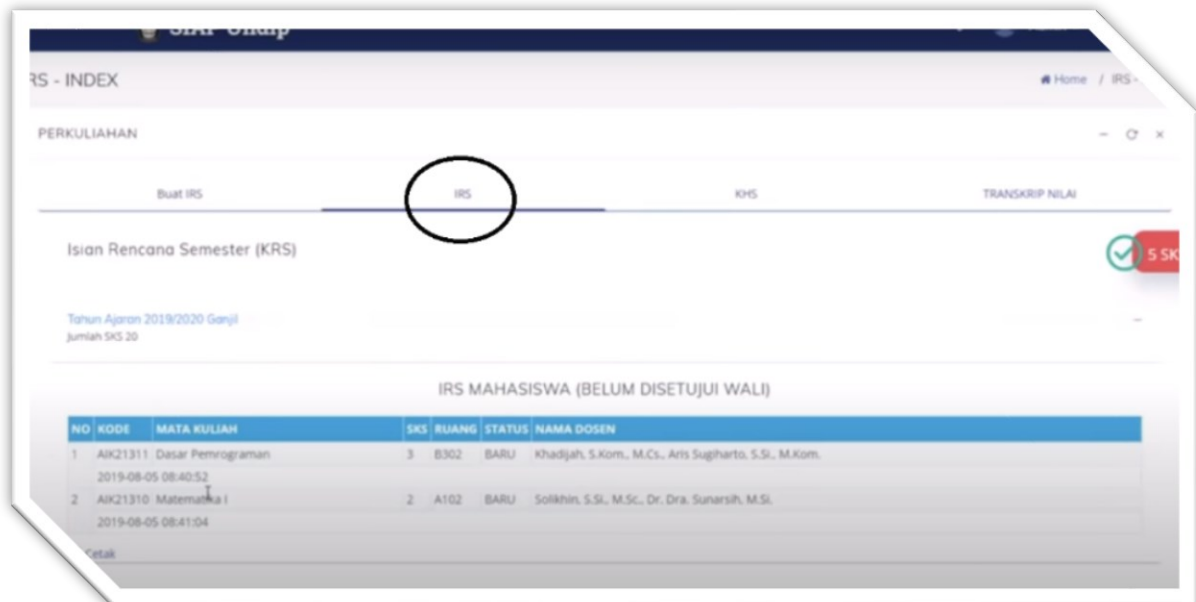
SIAP Undip

RS - INDEX

Home / IRS -

PERKULIAHAN

Buat IRS

IRS

KHS

TRANSKRIP NILAI

Isian Rencana Semester (KRS)

5 SK

Tahun Ajaran 2019/2020 Ganjil
Jumlah SKS 20

IRS MAHASISWA (BELUM DISETUJUI WALI)

| NO | KODE | MATA KULIAH | SKS | RUANG | STATUS | NAMA DOSEN |
|---|---|---|---|---|---|---|
| 1 | AIK21311 | Dasar Pemrograman | 3 | B302 | BARU | Khadijah, S.Kom., M.Cs., Aris Sugiharto, S.Si., M.Kom. |
| | 2019-08-05 08:40:52 | | | | | |
| 2 | AIK21310 | Matematika I | 2 | A102 | BARU | Solikhin, S.Si., M.Sc., Dr. Dra. Sunarsih, M.Si. |
| | 2019-08-05 08:41:04 | | | | | |

Cetak